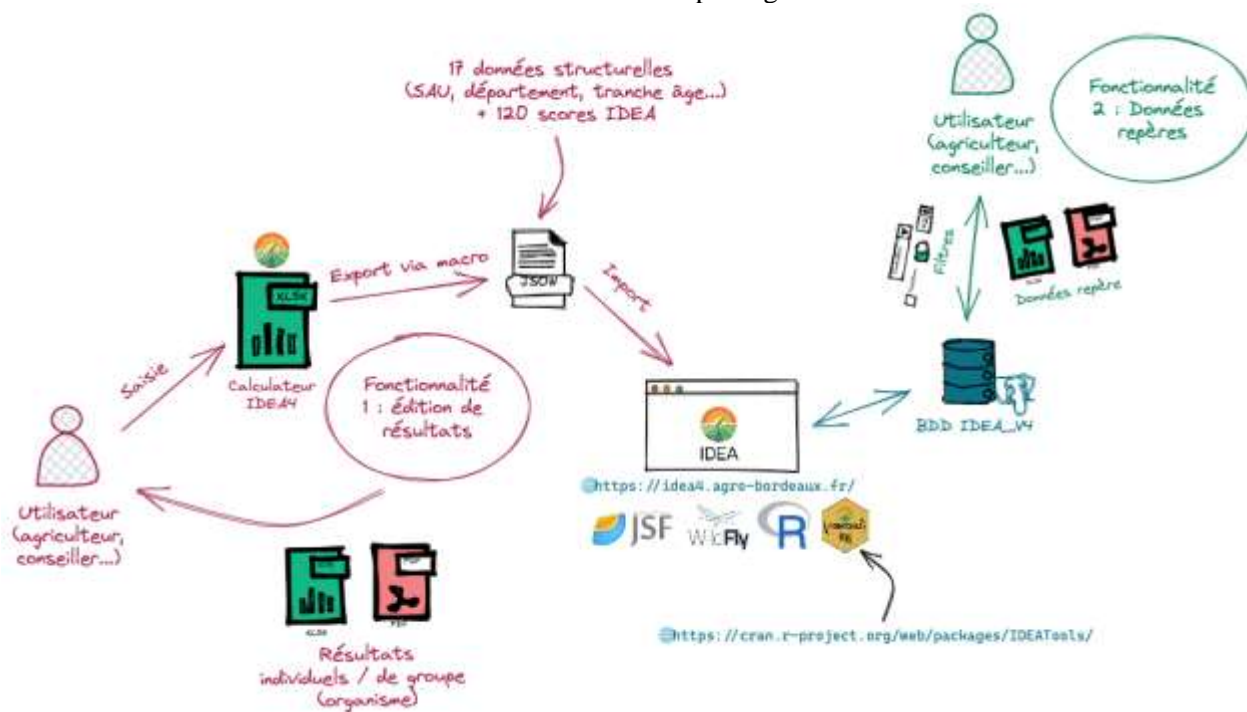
17 données structurelles (SAU, département, tranche âge...) + 120 scores IDEA

Utilisateur (agriculteur, conseiller...)

Fonctionnalité 2 : Données repères

Filtres

Données repère

XLSX

Export via macro

JSON

Import

Saisie

Calculateur IDEA4

Fonctionnalité 1 : édition de résultats

IDEA

BDD IDEA_V4

https://idea4.agro-bordeaux.fr/

JSF WildFly R

Utilisateur (agriculteur, conseiller...)

XLSX

PDF

Résultats individuels / de groupe (organisme)

https://cran.r-project.org/web/packages/IDEATools/